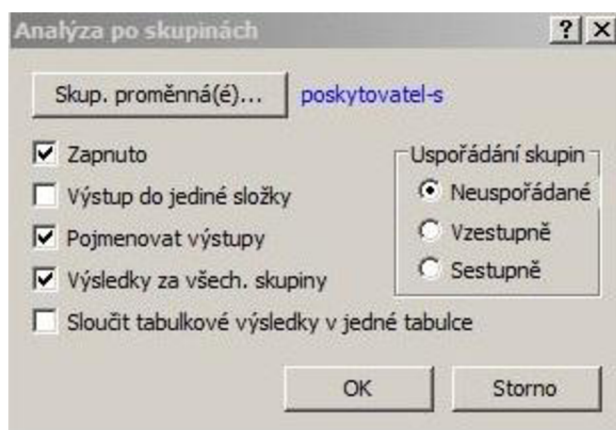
Analýza po skupinách

?

X

Skup. proměnná(é)...

poskytovatel-s

Zapnuto

Výstup do jediné složky

Pojmenovat výstupy

Výsledky za všech. skupiny

Sloučit tabulkové výsledky v jedné tabulce

Uspořádání skupin

Neuspořádané

Vzestupně

Sestupně

OK

Storno